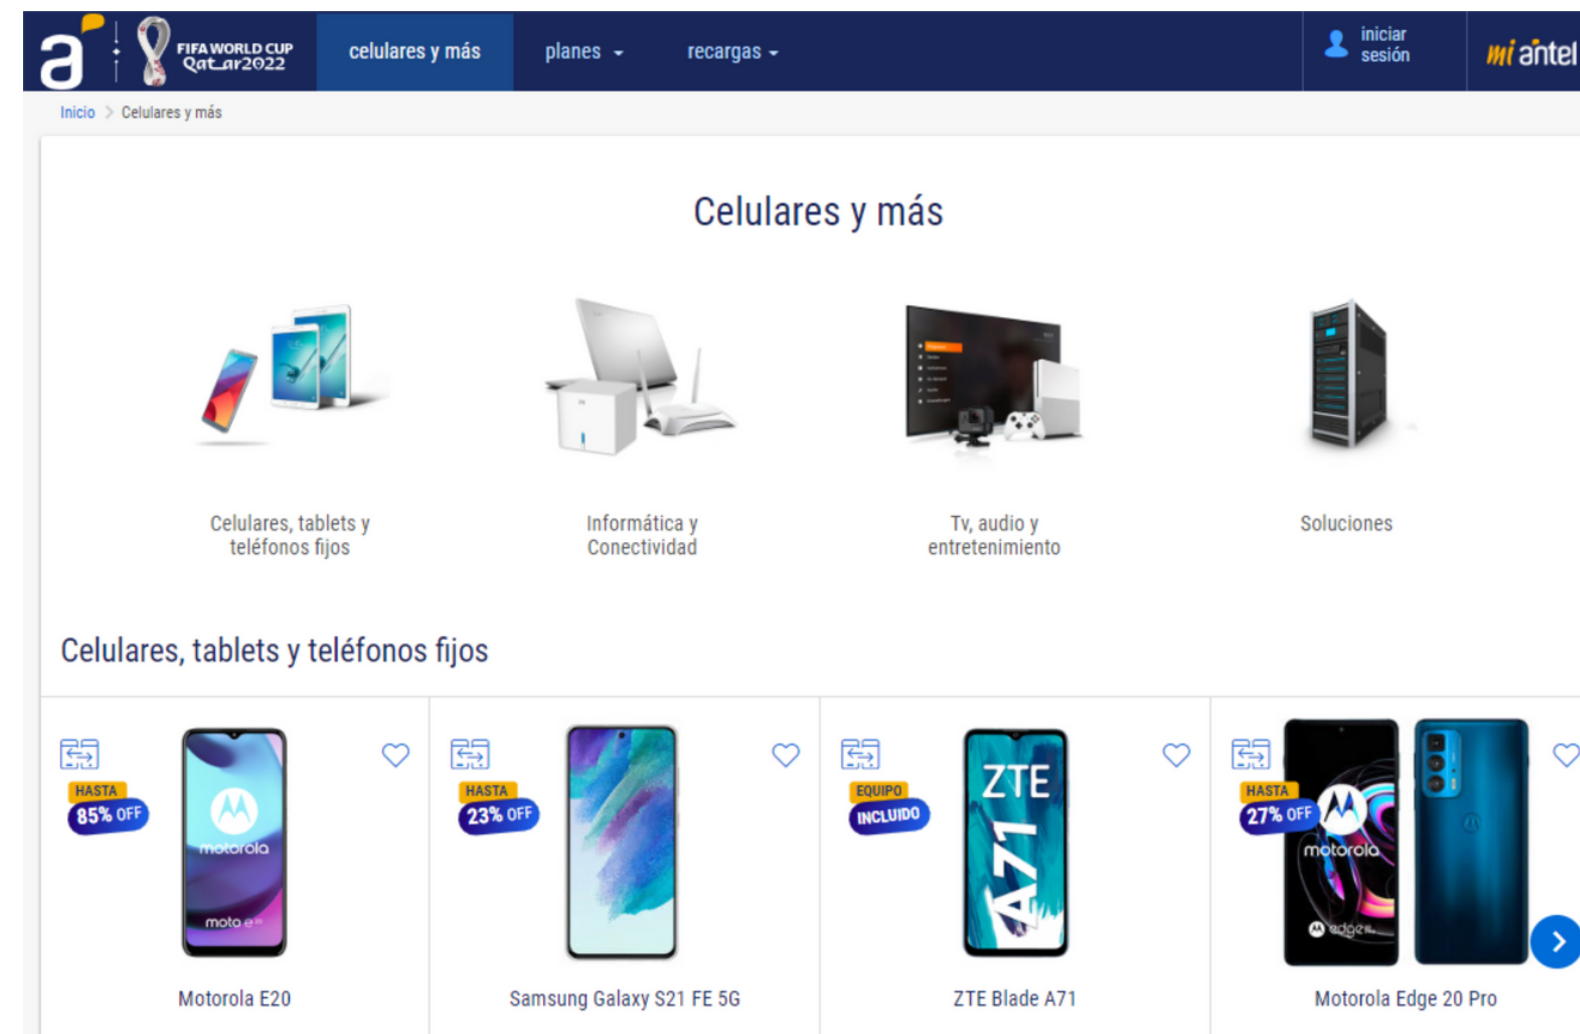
FIFA WORLD CUP Qatar2022

celulares y más

planes

recargas

iniciar sesión

mi antel

Inicio > Celulares y más

Celulares y más

Celulares, tablets y teléfonos fijos

Informática y Conectividad

Tv, audio y entretenimiento

Soluciones

Celulares, tablets y teléfonos fijos

HASTA 85% OFF

motorola

moto e20

Motorola E20

HASTA 23% OFF

Samsung Galaxy S21 FE 5G

EQUIPO INCLUIDO

ZTE A71

ZTE Blade A71

HASTA 27% OFF

motorola

edge

Motorola Edge 20 Pro